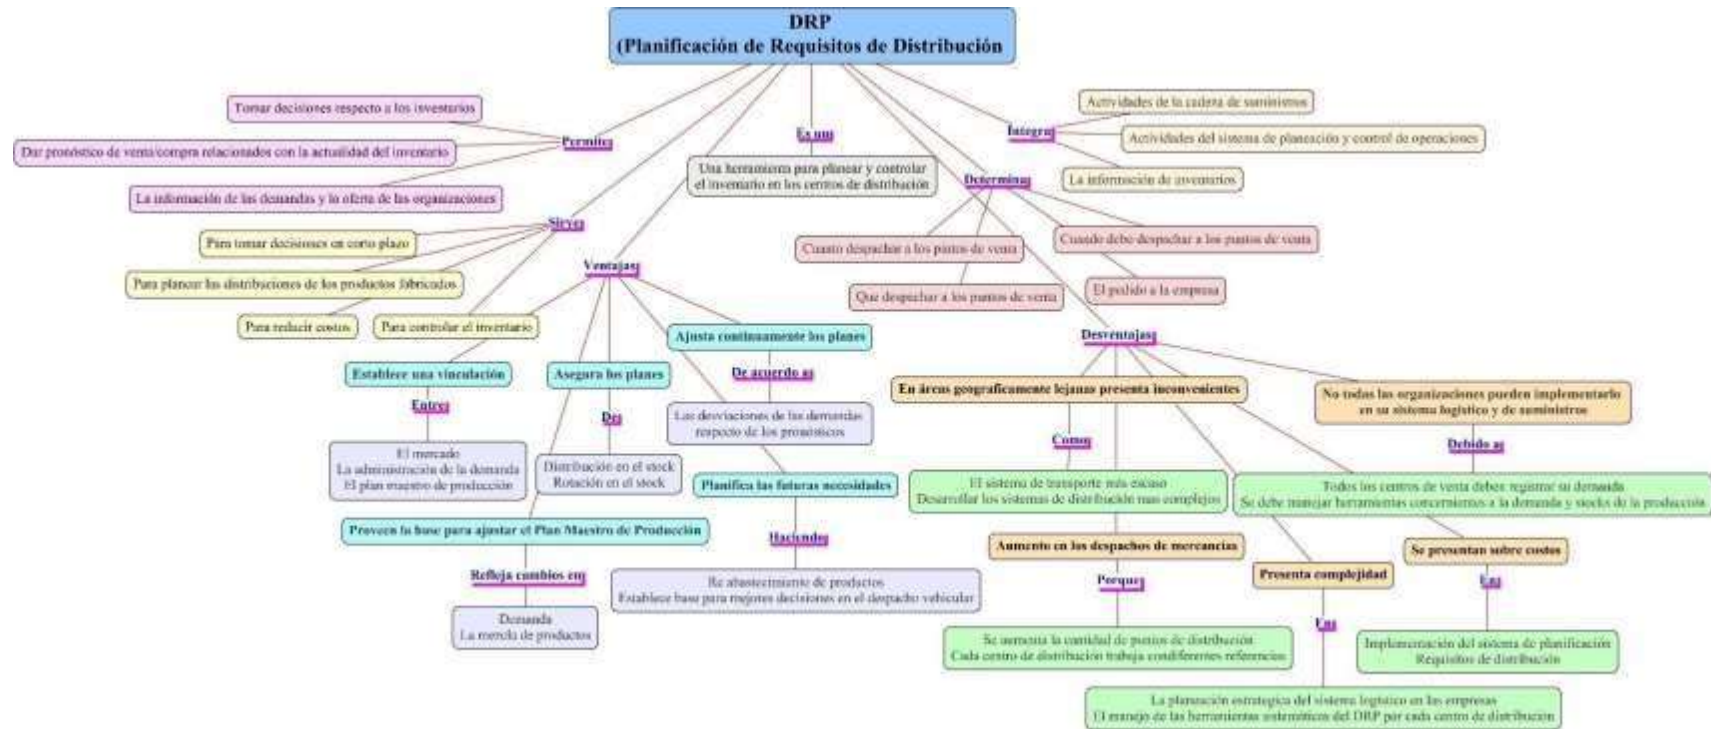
DRP
(Planificación de Requisitos de Distribución

Permite:
Tomar decisiones respecto a los inventarios
Dar pronóstico de venta/compra relacionados con la actualidad del inventario
La información de las demandas y la oferta de las organizaciones

Es una
Una herramienta para planear y controlar el inventario en los centros de distribución

Integra:
Actividades de la cadena de suministros
Actividades del sistema de planeación y control de operaciones
La información de inventarios

Sirve:
Para tomar decisiones en corto plazo
Para planear las distribuciones de los productos fabricados
Para reducir costos
Para controlar el inventario

Determina:
Cuanto despachar a los puntos de venta
Cuando debo despachar a los puntos de venta
Que despachar a los puntos de venta
El pedido a la empresa

Ventajas:
Establece una vinculación
Entre:
El mercado
La administración de la demanda
El plan maestro de producción

Asegura los planes
De:
Distribución en el stock
Rotación en el stock

Ajusta continuamente los planes
De acuerdo a:
Las desviaciones de las demandas respecto de los pronósticos

Planifica las futuras necesidades
Haciendo:
Re abastecimiento de productos
Establece base para mejores decisiones en el despacho vehicular

Provee la base para ajustar el Plan Maestro de Producción
Refleja cambios en:
Demanda
La mezcla de productos

Desventajas:
En áreas geograficamente lejanas presenta inconvenientes
Como:
El sistema de transporte más escaso
Desarrollar los sistemas de distribución mas complejos

No todas las organizaciones pueden implementarlo en su sistema logístico y de suministros
Debido a:
Todos los centros de venta deben registrar su demanda
Se debe manejar herramientas concernientes a la demanda y stocks de la producción

Aumento en los despachos de mercancias
Porque:
Se aumenta la cantidad de puntos de distribución
Cada centro de distribución trabaja condiferentes referencias

Presenta complejidad
En:
La planeación estrategica del sistema logístico en las empresas
El manejo de las herramientas sistemáticas del DRP por cada centro de distribución

Se presentan sobre costos
En:
Implementación del sistema de planificación Requisitos de distribución